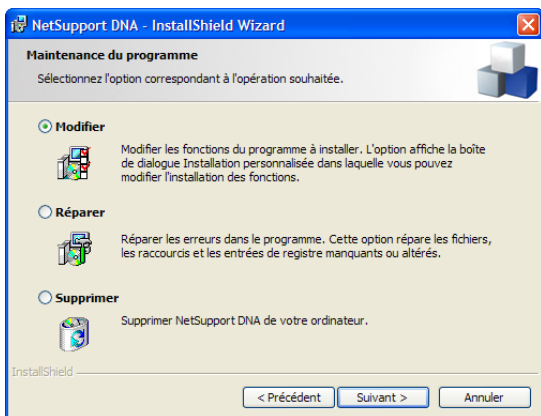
NetSupport DNA - InstallShield Wizard

Maintenance du programme

Sélectionnez l'option correspondant à l'opération souhaitée.

Modifier

Modifier les fonctions du programme à installer. L'option affiche la boîte de dialogue Installation personnalisée dans laquelle vous pouvez modifier l'installation des fonctions.

Réparer

Réparer les erreurs dans le programme. Cette option répare les fichiers, les raccourcis et les entrées de registre manquants ou altérés.

Supprimer

Supprimer NetSupport DNA de votre ordinateur.

InstallShield

< Précédent

Suivant >

Annuler